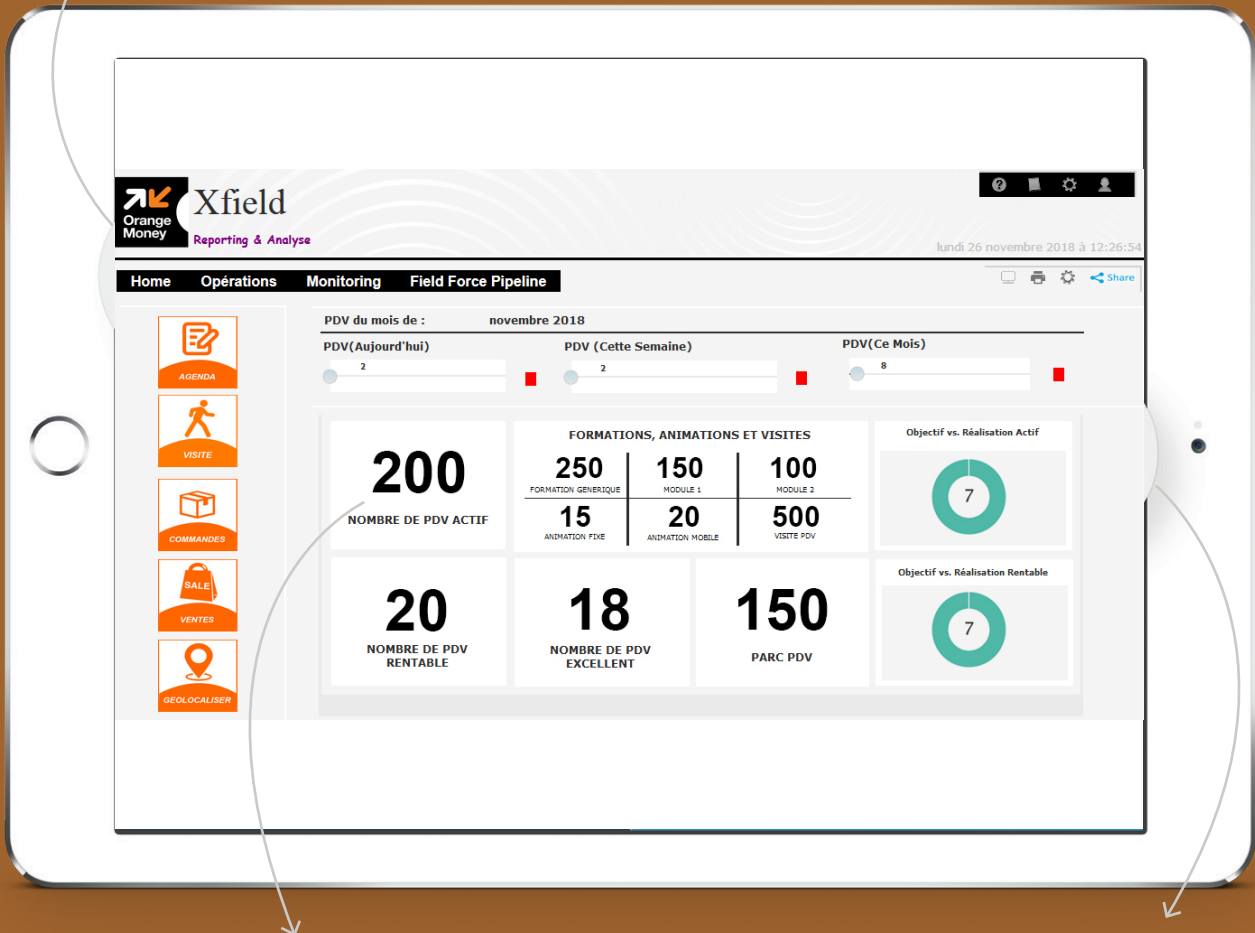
Orange Money

Xfield

Reporting & Analyse

lundi 26 novembre 2018 à 12:26:54

Home Opérations Monitoring Field Force Pipeline

Share

AGENDA

VISITE

COMMANDES

SALE

VENTES

GEOLOCALISER

PDV du mois de : novembre 2018

PDV(Aujourd'hui)

2

PDV (Cette Semaine)

2

PDV(Ce Mois)

8

200

NOMBRE DE PDV ACTIF

FORMATIONS, ANIMATIONS ET VISITES

| 250 | 150 | 100 |
|---|---|---|
| FORMATION GENERIQUE | MODULE 1 | MODULE 2 |
| 15 | 20 | 500 |
| ANIMATION FIXE | ANIMATION MOBILE | VISITE PDV |

Objectif vs. Réalisation Actif

7

20

NOMBRE DE PDV RENTABLE

18

NOMBRE DE PDV EXCELLENT

150

PARC PDV

Objectif vs. Réalisation Rentable

7